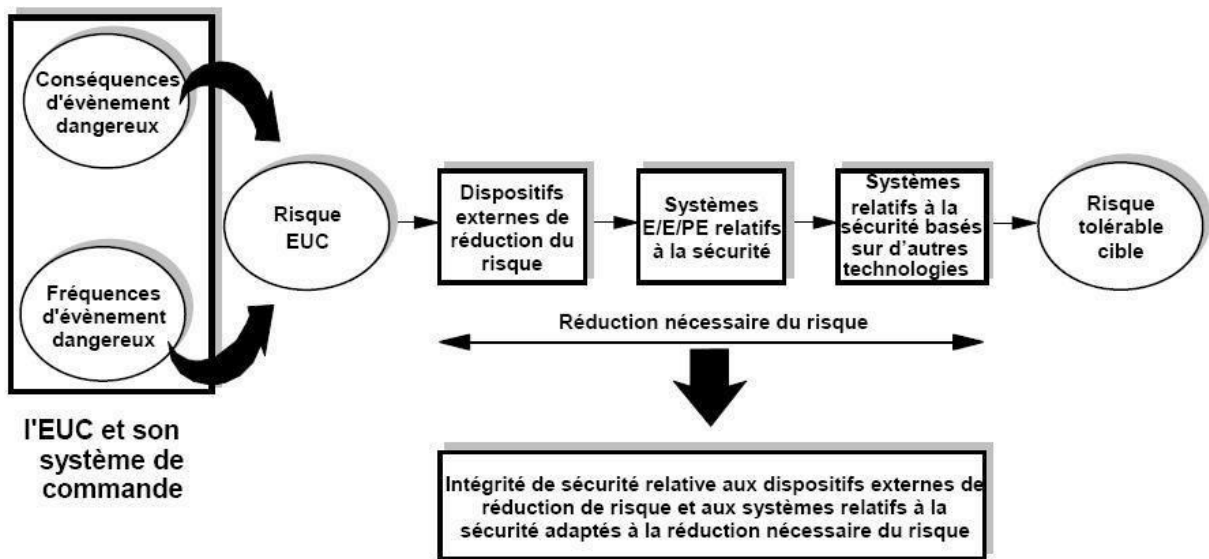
Conséquences d'évènement dangereux

Fréquences d'évènement dangereux

l'EUC et son système de commande

Risque EUC

Dispositifs externes de réduction du risque

Systèmes E/E/PE relatifs à la sécurité

Systèmes relatifs à la sécurité basés sur d'autres technologies

Risque tolérable cible

Réduction nécessaire du risque

Intégrité de sécurité relative aux dispositifs externes de réduction de risque et aux systèmes relatifs à la sécurité adaptés à la réduction nécessaire du risque